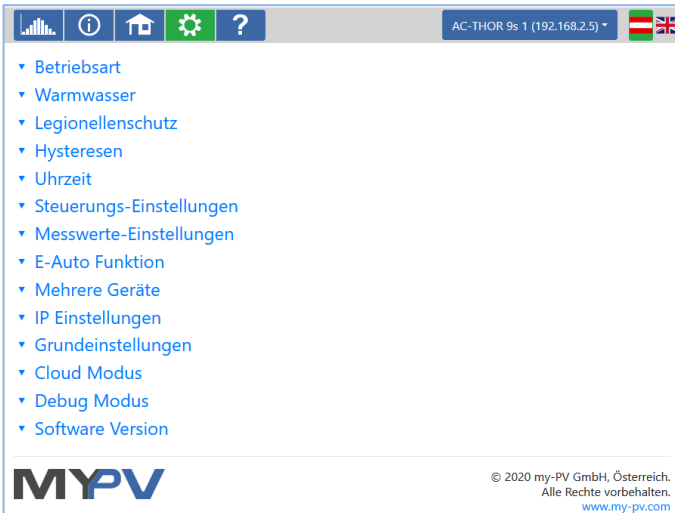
?

AC-THOR 9s 1 (192.168.2.5)

Betriebsart
Warmwasser
Legionellenschutz
Hysteresen
Uhrzeit
Steuerungs-Einstellungen
Messwerte-Einstellungen
E-Auto Funktion
Mehrere Geräte
IP Einstellungen
Grundeinstellungen
Cloud Modus
Debug Modus
Software Version

MYPV

© 2020 my-PV GmbH, Österreich.
Alle Rechte vorbehalten.
www.my-pv.com